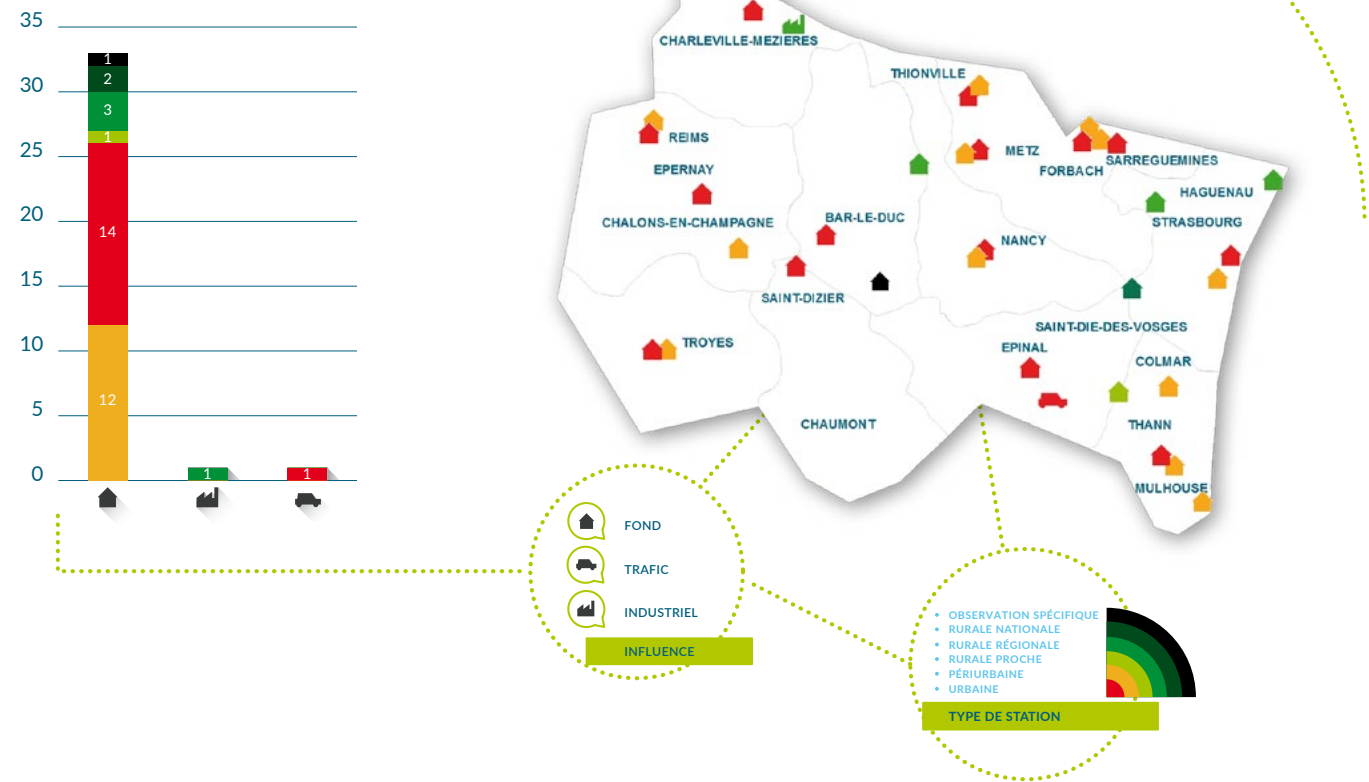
35
30
25
20
15
10
5
0

1
2
3
1
14
12
1
1

CHARLEVILLE-MEZIERES
THIONVILLE
REIMS
METZ
FORBACH
SARREGUEMINES
EPERNAY
HAGUENAU
CHALONS-EN-CHAMPAGNE
BAR-LE-DUC
STRASBOURG
NANCY
SAINT-DIZIER
SAINT-DIE-DES-VOSGES
TROYES
EPINAL
COLMAR
CHAUMONT
THANN
MULHOUSE

FOND
TRAFIC
INDUSTRIEL
INFLUENCE

• OBSERVATION SPÉCIFIQUE
• RURALE NATIONALE
• RURALE RÉGIONALE
• RURALE PROCHE
• PÉRIURBAINE
• URBAINE
TYPE DE STATION